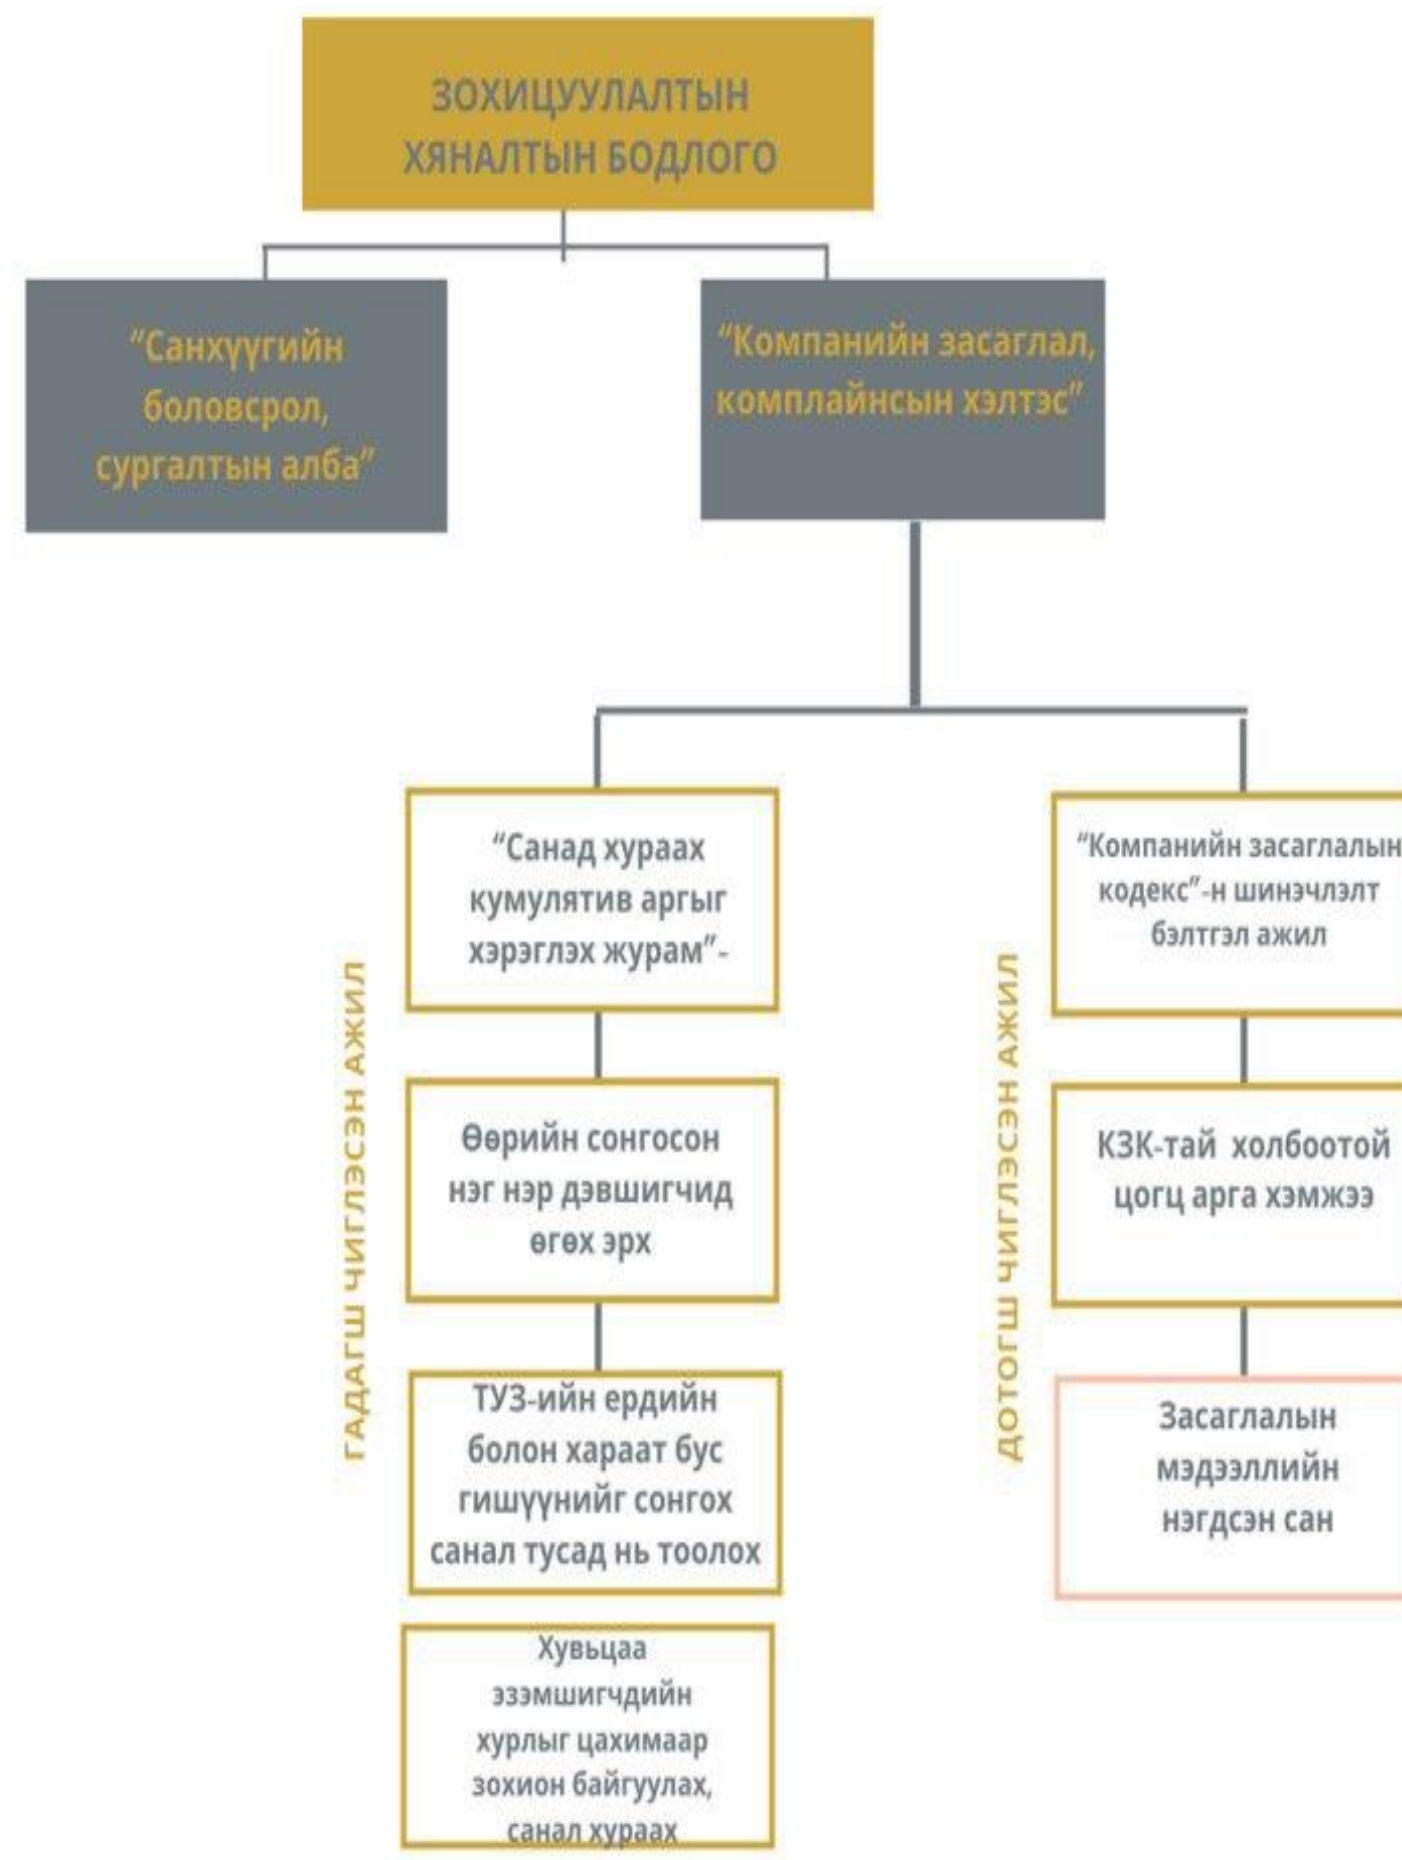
ЗОХИЦУУЛАЛТЫН ХЯНАЛТЫН БОДЛОГО

"Санхүүгийн боловсрол, сургалтын алба"

"Компанийн засаглал, комплайнсын хэлтэс"

ГАДАГШ ЧИГЛЭСЭН АЖИЛ

"Санад хураах кумулятив аргыг хэрэглэх журам"-

Өөрийн сонгосон нэг нэр дэвшигчид өгөх эрх

ТУЗ-ийн ердийн болон хараат бус гишүүнийг сонгох санал тусад нь тоолох

Хувьцаа эзэмшигчдийн хурлыг цахимаар зохион байгуулах, санал хураах

ДОТОГШ ЧИГЛЭСЭН АЖИЛ

"Компанийн засаглалын кодекс"-н шинэчлэлт бэлтгэл ажил

КЗК-тай холбоотой цогц арга хэмжээ

Засаглалын мэдээллийн нэгдсэн сан